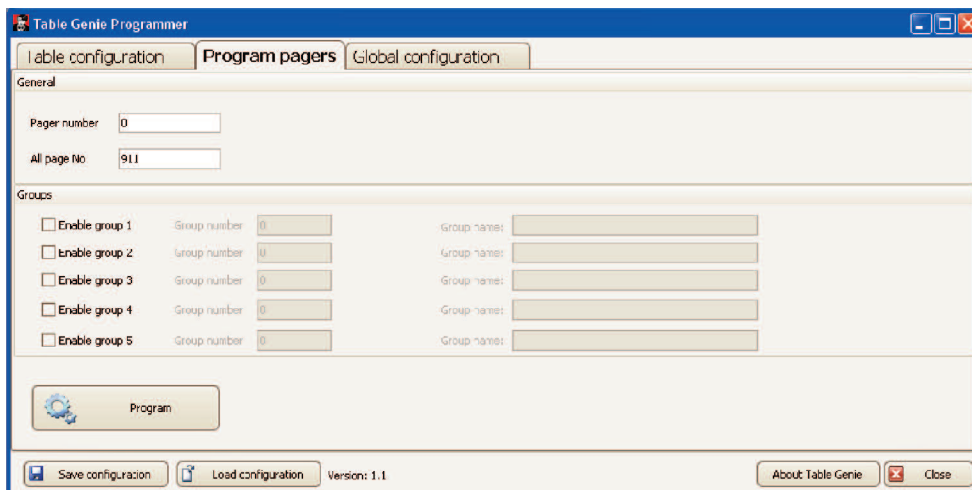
Table Genie Programmer

Table configuration | Program pagers | Global configuration

General

Pager number 0

All page No 911

Groups

Enable group 1 Group number 0 Group name:

Enable group 2 Group number 0 Group name:

Enable group 3 Group number 0 Group name:

Enable group 4 Group number 0 Group name:

Enable group 5 Group number 0 Group name:

Program

Save configuration Load configuration Version: 1.1 About Table Genie Close